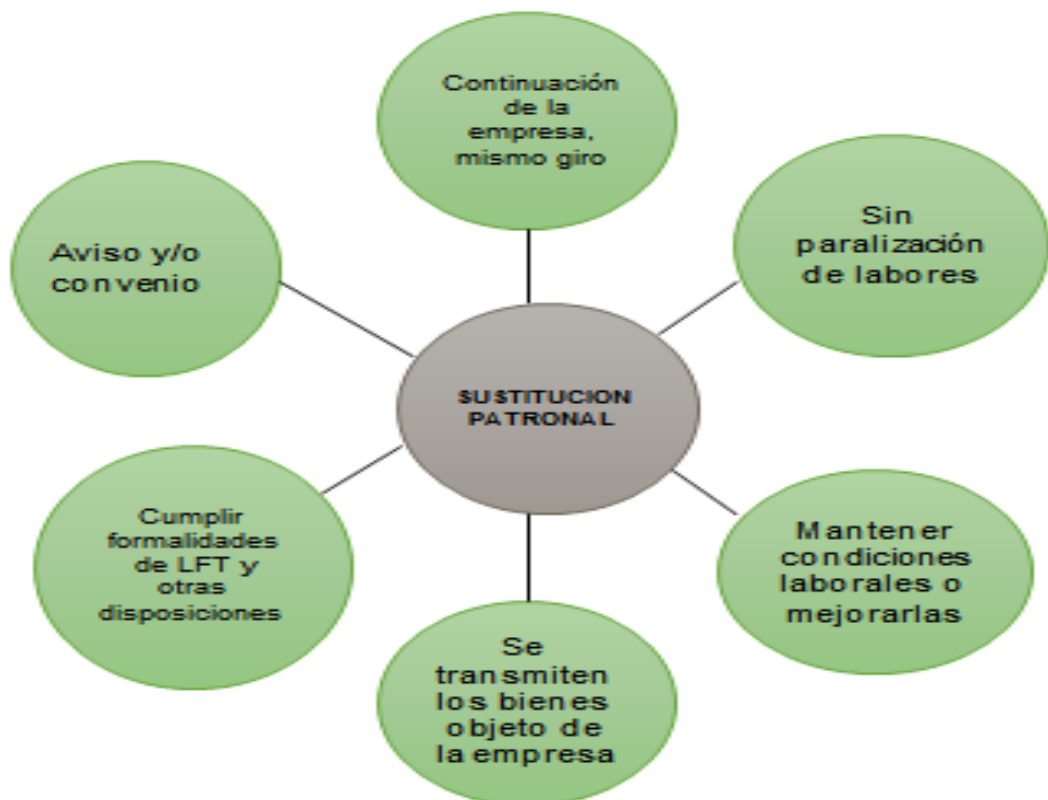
Continuación de la empresa, mismo giro

Sin paralización de labores

Aviso y/o convenio

SUSTITUCION PATRONAL

Cumplir formalidades de LFT y otras disposiciones

Mantener condiciones laborales o mejorarlas

Se transmiten los bienes objeto de la empresa